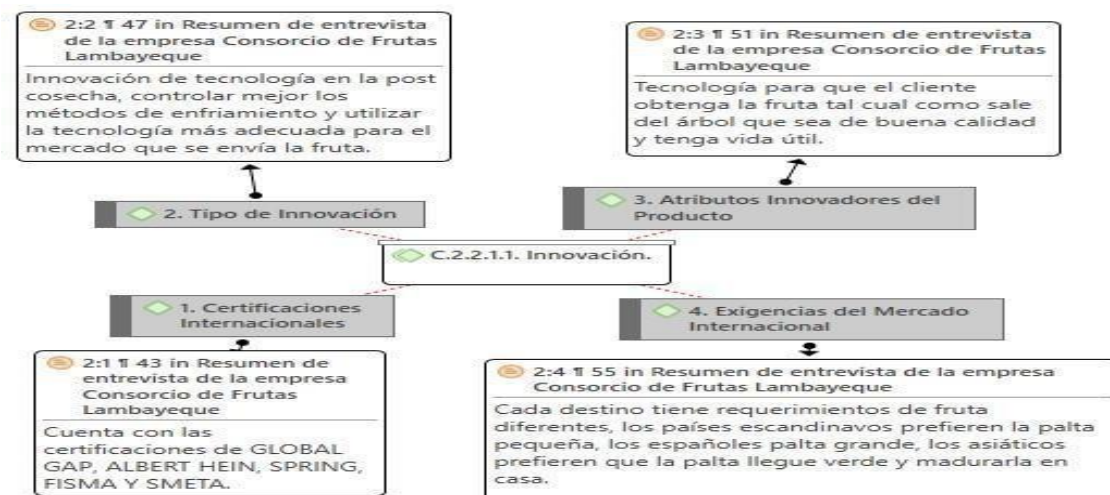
2:2 ¶ 47 in Resumen de entrevista de la empresa Consorcio de Frutas Lambayeque

Innovación de tecnología en la post cosecha, controlar mejor los métodos de enfriamiento y utilizar la tecnología más adecuada para el mercado que se envía la fruta.

2:3 ¶ 51 in Resumen de entrevista de la empresa Consorcio de Frutas Lambayeque

Tecnología para que el cliente obtenga la fruta tal cual como sale del árbol que sea de buena calidad y tenga vida útil.

2. Tipo de Innovación

3. Atributos Innovadores del Producto

C.2.2.1.1. Innovación.

1. Certificaciones Internacionales

4. Exigencias del Mercado Internacional

2:1 ¶ 43 in Resumen de entrevista de la empresa Consorcio de Frutas Lambayeque

Cuenta con las certificaciones de GLOBAL GAP, ALBERT HEIN, SPRING, FISMA Y SMETA.

2:4 ¶ 55 in Resumen de entrevista de la empresa Consorcio de Frutas Lambayeque

Cada destino tiene requerimientos de fruta diferentes, los países escandinavos prefieren la palta pequeña, los españoles palta grande, los asiáticos prefieren que la palta llegue verde y madurarla en casa.